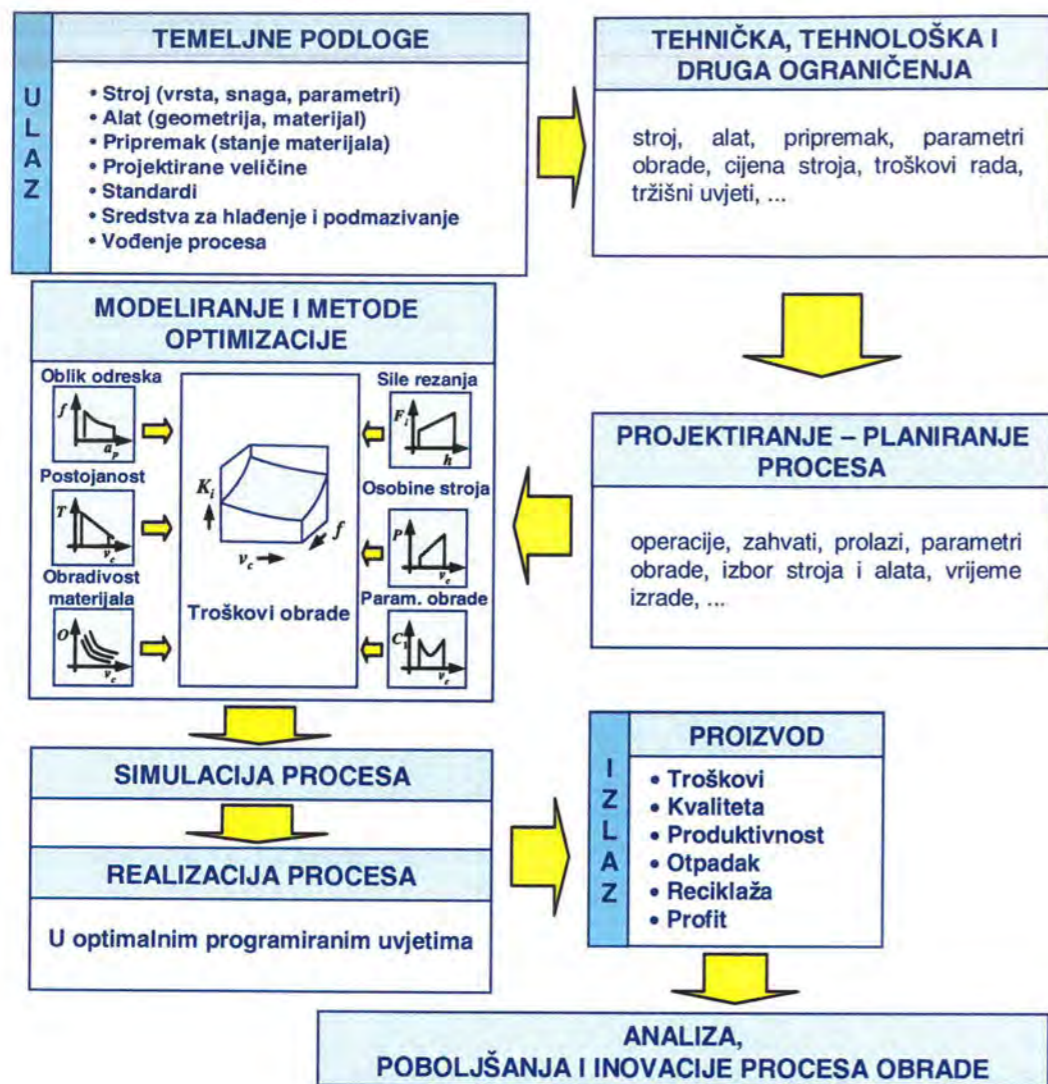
ULAZ

TEMELJNE PODLOGE

• Stroj (vrsta, snaga, parametri)
• Alat (geometrija, materijal)
• Pripremak (stanje materijala)
• Projektirane veličine
• Standardi
• Sredstva za hlađenje i podmazivanje
• Vođenje procesa

TEHNIČKA, TEHNOLOŠKA I DRUGA OGRANIČENJA

stroj, alat, pripremak, parametri obrade, cijena stroja, troškovi rada, tržišni uvjeti, ...

MODELIRANJE I METODE OPTIMIZACIJE

Oblik odreska
$f$
$a_p$

Postojanost
$T$
$v_c$

Obradivost materijala
$O$
$v_c$

$K_i$
$v_c$
$f$
Troškovi obrade

Sile rezanja
$F_i$
$h$

Osobine stroja
$P$
$v_c$

Param. obrade
$C_i$
$v_c$

PROJEKTIRANJE – PLANIRANJE PROCESA

operacije, zahvati, prolazi, parametri obrade, izbor stroja i alata, vrijeme izrade, ...

SIMULACIJA PROCESA

REALIZACIJA PROCESA

U optimalnim programiranim uvjetima

IZLAZ

PROIZVOD

• Troškovi
• Kvaliteta
• Produktivnost
• Otpadak
• Reciklaža
• Profit

ANALIZA, POBOLJŠANJA I INOVACIJE PROCESA OBRADE